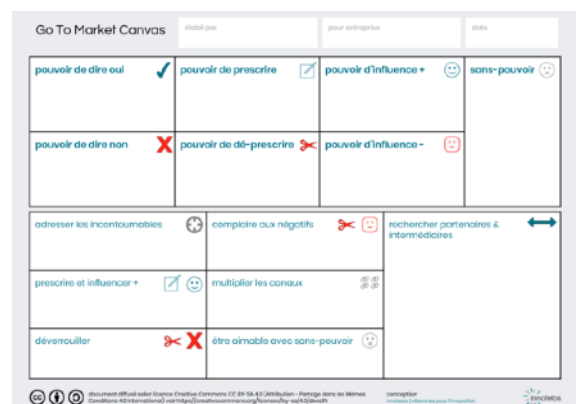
Go To Market Canvas

établi par

pour entreprise

date

pouvoir de dire oui

pouvoir de prescrire

pouvoir d'influence +

sans-pouvoir

pouvoir de dire non

pouvoir de dé-prescrire

pouvoir d'influence -

adresser les incontournables

complaire aux négatifs

rechercher partenaires & intermédiaires

prescrire et influencer +

multiplier les canaux

déverrouiller

être aimable avec sans-pouvoir

document diffusé selon licence Creative Commons CC BY-SA 4.0 (Attribution - Partage dans les Mêmes Conditions 4.0 International) voir https://creativecommons.org/licenses/by-sa/4.0/deed.fr

conception
innoteos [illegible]

innoteos